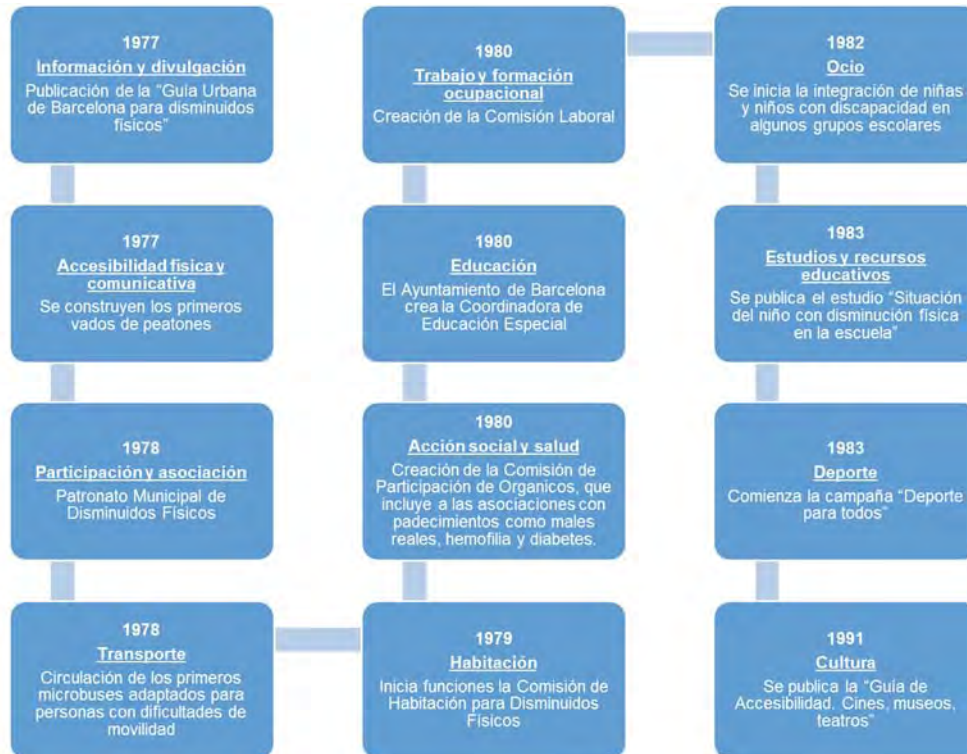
1977
Información y divulgación
Publicación de la "Guía Urbana de Barcelona para disminuidos físicos"

1977
Accesibilidad física y comunicativa
Se construyen los primeros vados de peatones

1978
Participación y asociación
Patronato Municipal de Disminuidos Físicos

1978
Transporte
Circulación de los primeros microbuses adaptados para personas con dificultades de movilidad

1979
Habitación
Inicia funciones la Comisión de Habitación para Disminuidos Físicos

1980
Acción social y salud
Creación de la Comisión de Participación de Organicos, que incluye a las asociaciones con padecimientos como males reales, hemofilia y diabetes.

1980
Educación
El Ayuntamiento de Barcelona crea la Coordinadora de Educación Especial

1980
Trabajo y formación ocupacional
Creación de la Comisión Laboral

1982
Ocio
Se inicia la integración de niñas y niños con discapacidad en algunos grupos escolares

1983
Estudios y recursos educativos
Se publica el estudio "Situación del niño con disminución física en la escuela"

1983
Deporte
Comienza la campaña "Deporte para todos"

1991
Cultura
Se publica la "Guía de Accesibilidad. Cines, museos, teatros"